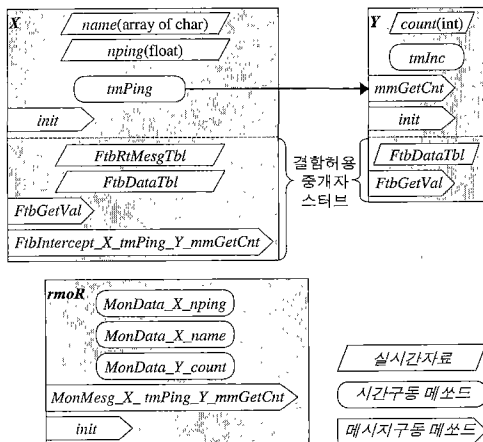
X
name(array of char)
nping(float)
tmPing
init
FtbRtMesgTbl
FtbDataTbl
FtbGetVal
FtbIntercept_X_tmPing_Y_mmGetCnt

Y
count(int)
tmInc
mmGetCnt
init
FtbDataTbl
FtbGetVal

결함허용
중개자
스터브

rmoR
MonData_X_nping
MonData_X_name
MonData_Y_count
MonMesg_X_ tmPing_Y_mmGetCnt
init

실시간자료
시간구동 메소드
메시지구동 메소드